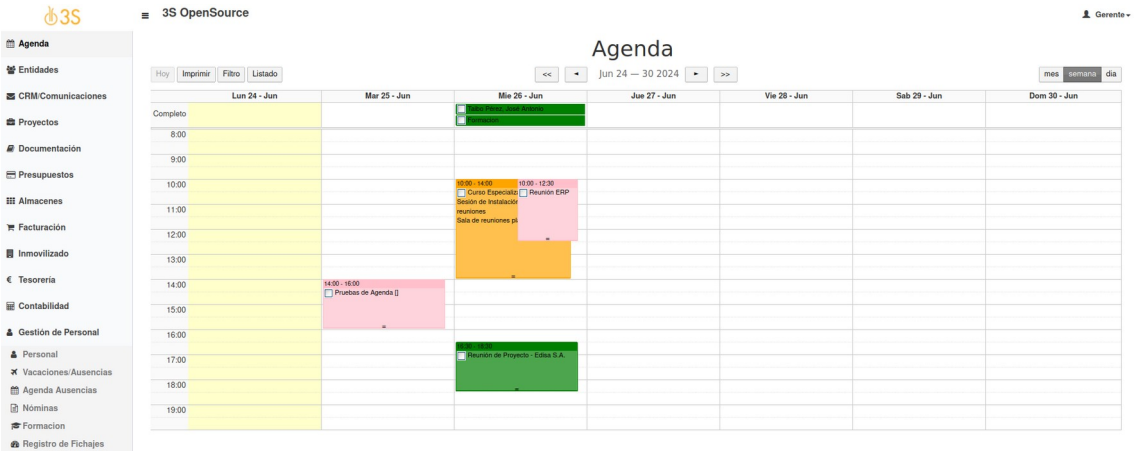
3S

3S OpenSource

Gerente

Agenda
Entidades
CRM/Comunicaciones
Proyectos
Documentación
Presupuestos
Almacenes
Facturación
Inmovilizado
€ Tesorería
Contabilidad
Gestión de Personal
Personal
Vacaciones/Ausencias
Agenda Ausencias
Nóminas
Formacion
Registro de Fichajes

Agenda

Hoy Imprimir Filtro Listado

<< ◄ Jun 24 — 30 2024 ► >>

mes semana día

| | Lun 24 - Jun | Mar 25 - Jun | Mie 26 - Jun | Jue 27 - Jun | Vie 28 - Jun | Sab 29 - Jun | Dom 30 - Jun |
|---|---|---|---|---|---|---|---|
| Completo | | | Tobo Pérez, José Antonio<br>Formacion | | | | |
| 8:00 | | | | | | | |
| 9:00 | | | | | | | |
| 10:00 | | | 10:00 - 14:00 Curso Especializ Sesión de Instalación reuniones Sala de reuniones pl<br>10:00 - 12:30 Reunión ERP | | | | |
| 11:00 | | | | | | | |
| 12:00 | | | | | | | |
| 13:00 | | | | | | | |
| 14:00 | | 14:00 - 16:00 Pruebas de Agenda [] | | | | | |
| 15:00 | | | | | | | |
| 16:00 | | | 16:30 - 18:30 Reunión de Proyecto - Edisa S.A. | | | | |
| 17:00 | | | | | | | |
| 18:00 | | | | | | | |
| 19:00 | | | | | | | |